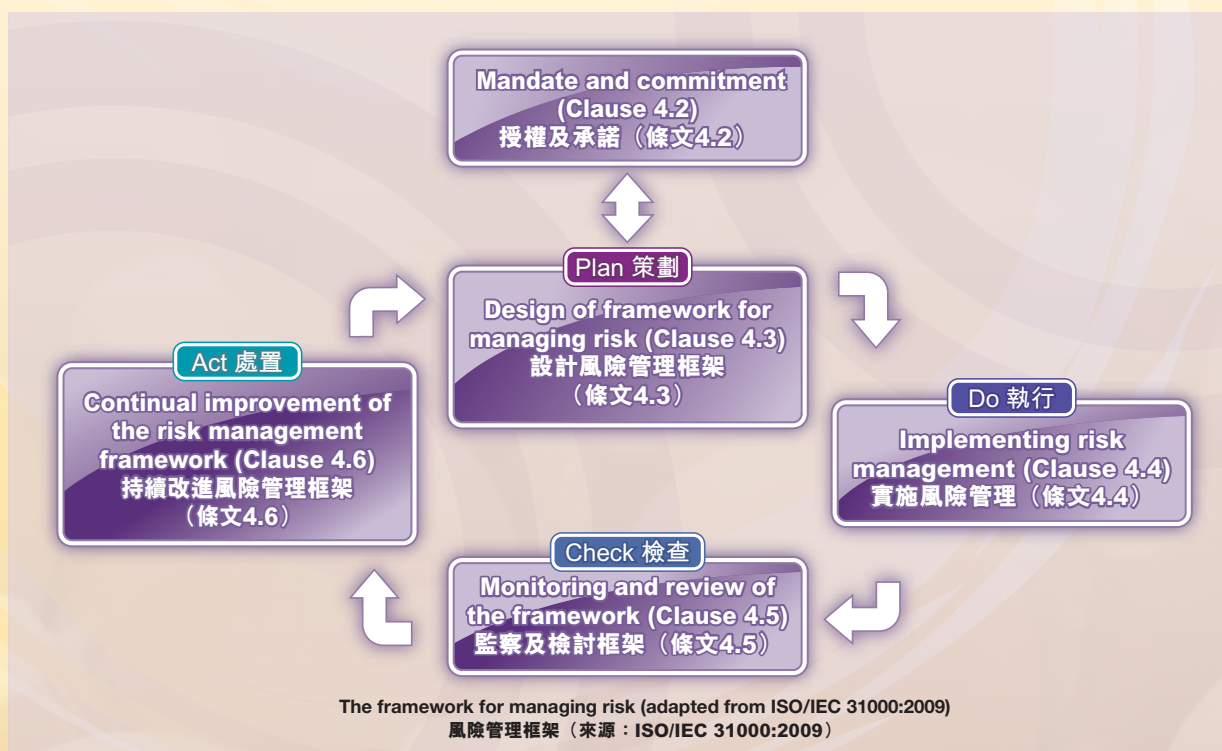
Mandate and commitment (Clause 4.2)
授權及承諾（條文4.2）

Plan 策劃

Design of framework for managing risk (Clause 4.3)
設計風險管理框架（條文4.3）

Act 處置

Continual improvement of the risk management framework (Clause 4.6)
持續改進風險管理框架（條文4.6）

Do 執行

Implementing risk management (Clause 4.4)
實施風險管理（條文4.4）

Check 檢查

Monitoring and review of the framework (Clause 4.5)
監察及檢討框架（條文4.5）

The framework for managing risk (adapted from ISO/IEC 31000:2009)
風險管理框架（來源：ISO/IEC 31000:2009）